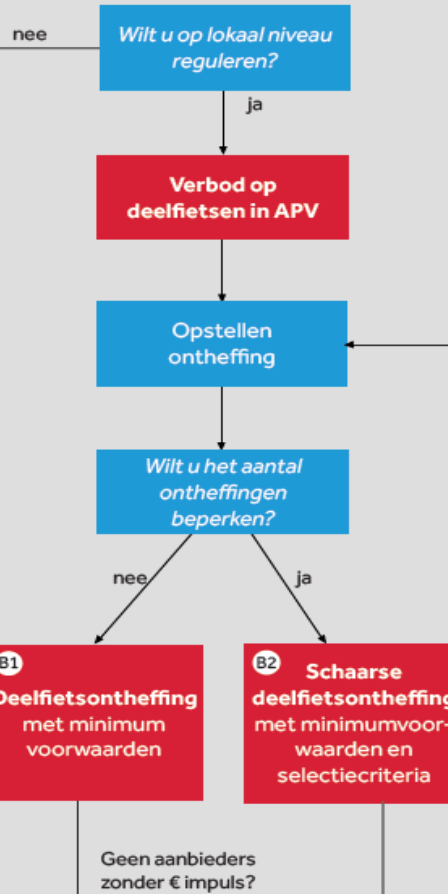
nee

Wilt u op lokaal niveau reguleren?

ja

Verbod op deelfietsen in APV

Opstellen ontheffing

Wilt u het aantal ontheffingen beperken?

nee

ja

B1
Deelfietsontheffing met minimum voorwaarden

B2
Schaarse deelfietsontheffing met minimumvoorwaarden en selectiecriteria

Geen aanbieders zonder € impuls?